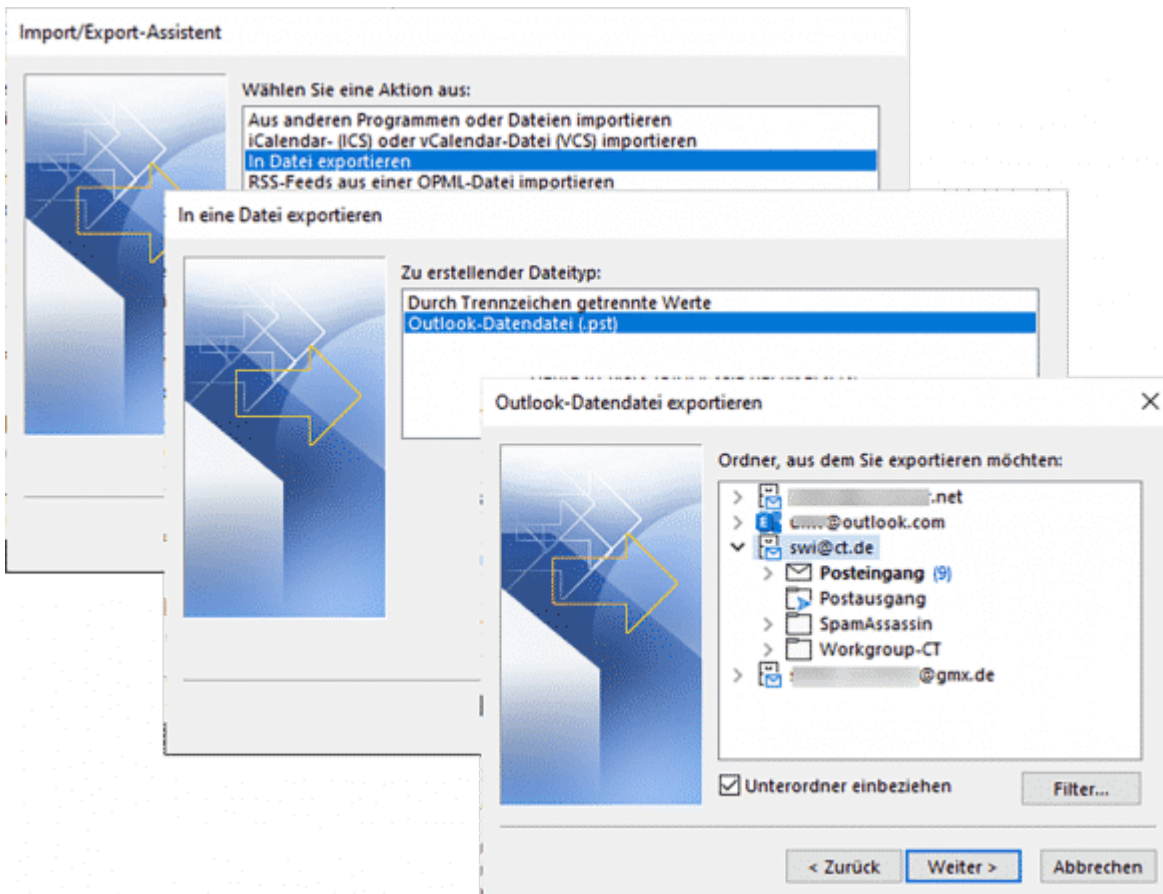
Import/Export-Assistent

Wählen Sie eine Aktion aus:

Aus anderen Programmen oder Dateien importieren
iCalendar- (ICS) oder vCalendar-Datei (VCS) importieren
In Datei exportieren
RSS-Feeds aus einer OPML-Datei importieren

In eine Datei exportieren

Zu erstellender Dateityp:

Durch Trennzeichen getrennte Werte
Outlook-Datendatei (.pst)

Outlook-Datendatei exportieren

×

Ordner, aus dem Sie exportieren möchten:

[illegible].net
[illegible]@outlook.com
swi@ct.de
Posteingang (9)
Postausgang
SpamAssassin
Workgroup-CT
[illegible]@gmx.de

Unterordner einbeziehen

Filter...

< Zurück

Weiter >

Abbrechen